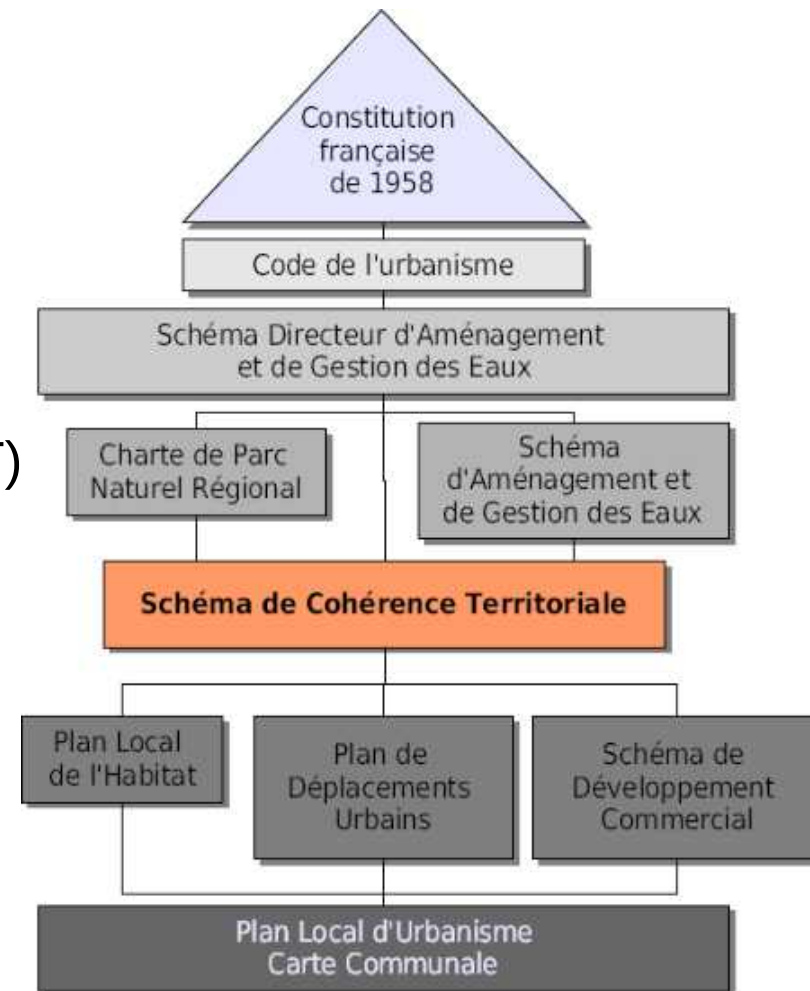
Constitution française de 1958

Code de l'urbanisme

Schéma Directeur d'Aménagement et de Gestion des Eaux

)

Charte de Parc Naturel Régional

Schéma d'Aménagement et de Gestion des Eaux

Schéma de Cohérence Territoriale

Plan Local de l'Habitat

Plan de Déplacements Urbains

Schéma de Développement Commercial

Plan Local d'Urbanisme
Carte Communale